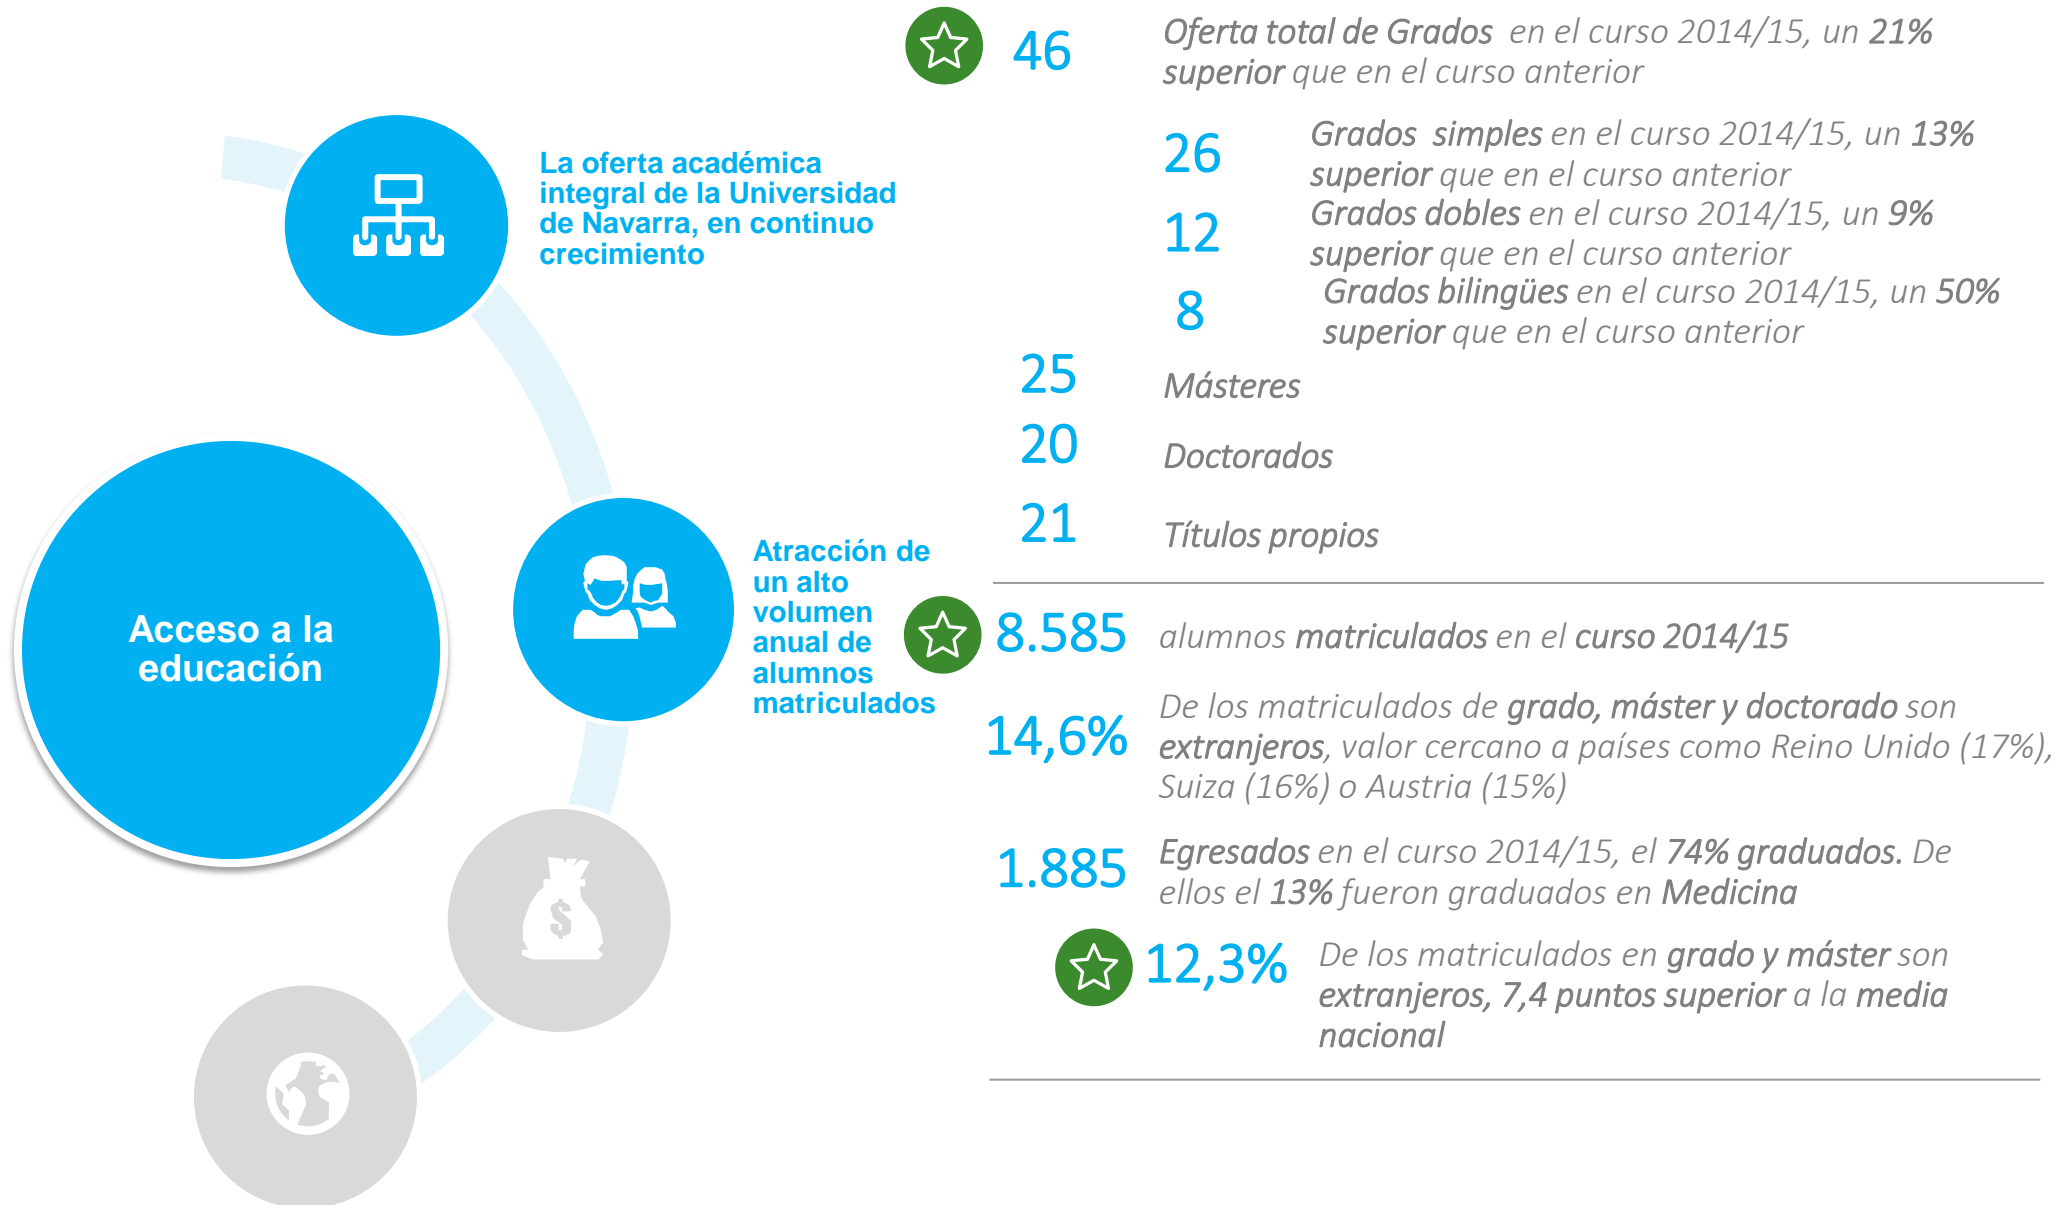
La oferta académica integral de la Universidad de Navarra, en continuo crecimiento

46 Oferta total de Grados en el curso 2014/15, un 21% superior que en el curso anterior

26 Grados simples en el curso 2014/15, un 13% superior que en el curso anterior

12 Grados dobles en el curso 2014/15, un 9% superior que en el curso anterior

8 Grados bilingües en el curso 2014/15, un 50% superior que en el curso anterior

25 Másteres

20 Doctorados

21 Títulos propios

Acceso a la educación

Atracción de un alto volumen anual de alumnos matriculados

8.585 alumnos matriculados en el curso 2014/15

14,6% De los matriculados de grado, máster y doctorado son extranjeros, valor cercano a países como Reino Unido (17%), Suiza (16%) o Austria (15%)

1.885 Egresados en el curso 2014/15, el 74% graduados. De ellos el 13% fueron graduados en Medicina

12,3% De los matriculados en grado y máster son extranjeros, 7,4 puntos superior a la media nacional